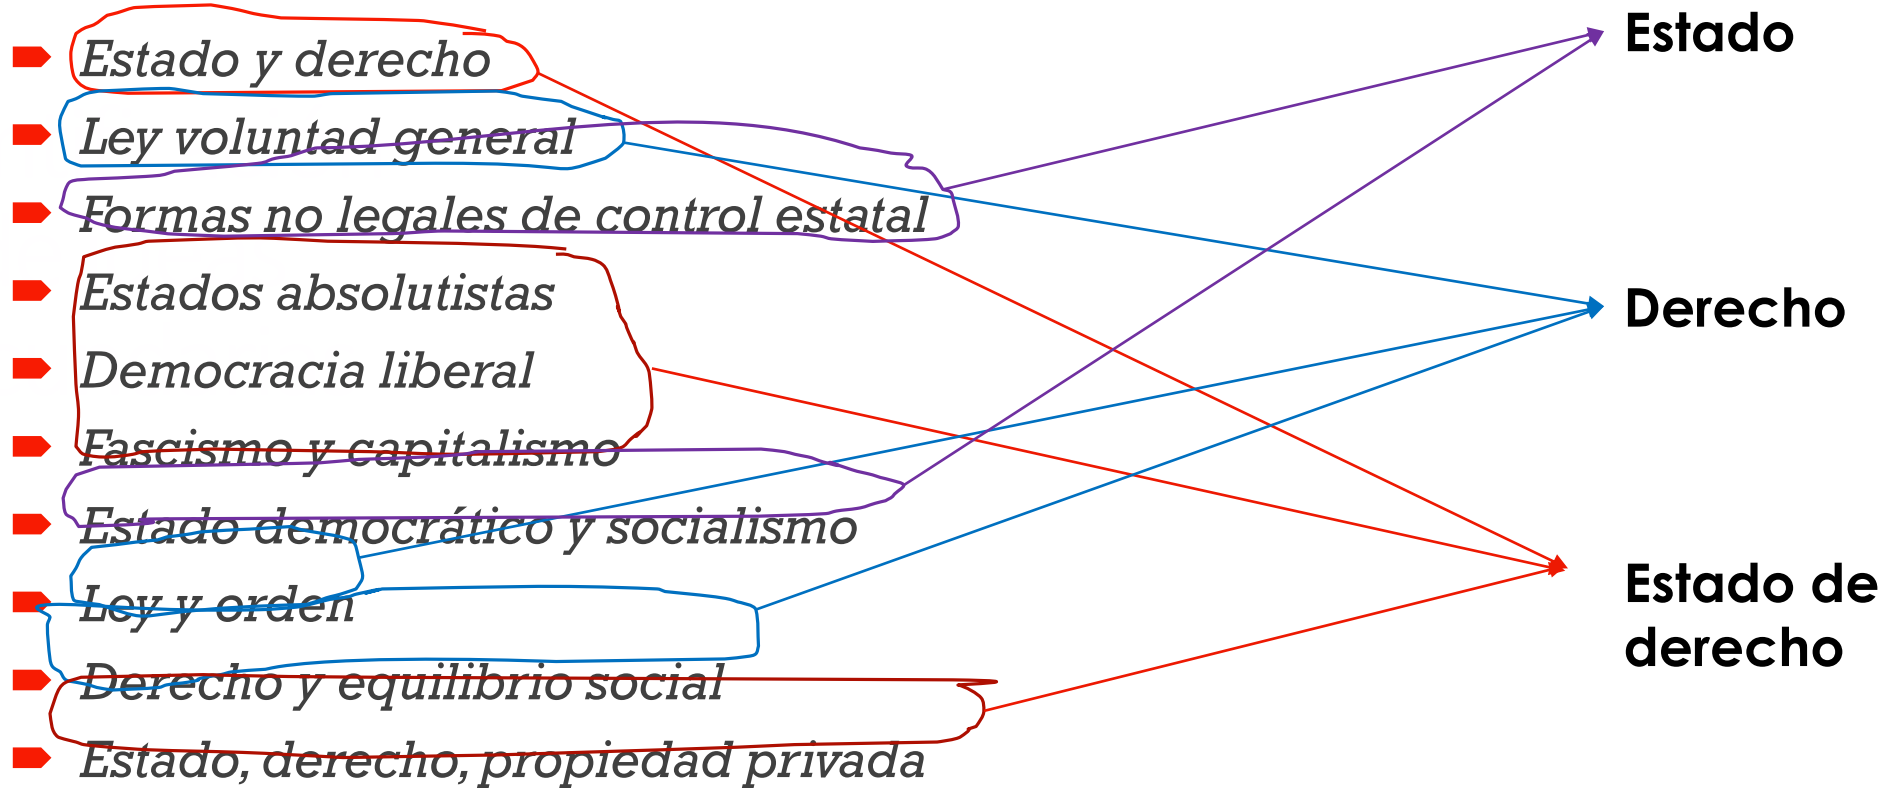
Estado y derecho
Ley voluntad general
Formas no legales de control estatal
Estados absolutistas
Democracia liberal
Fascismo y capitalismo
Estado democrático y socialismo
Ley y orden
Derecho y equilibrio social
Estado, derecho, propiedad privada

Estado

Derecho

Estado de derecho